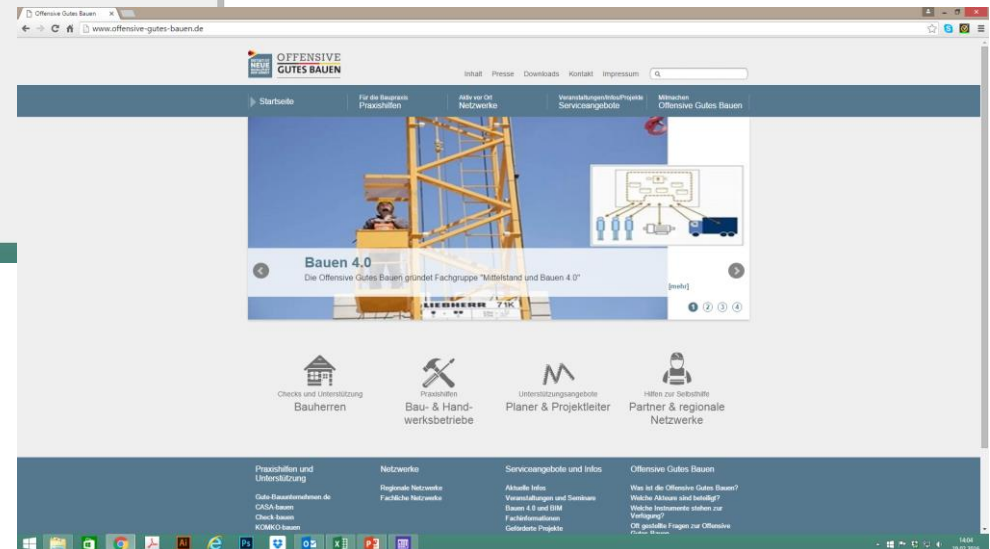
Offensive Gutes Bauen ×

www.offensive-gutes-bauen.de

INITIATIVE NEUE QUALITÄT DER ARBEIT
OFFENSIVE GUTES BAUEN

Inhalt Presse Downloads Kontakt Impressum

Startseite

Für die Baupraxis
Praxishilfen

Aktiv vor Ort
Netzwerke

Veranstaltungen/Infos/Projekte
Serviceangebote

Mitmachen
Offensive Gutes Bauen

Bauen 4.0
Die Offensive Gutes Bauen gründet Fachgruppe "Mittelstand und Bauen 4.0"

[mehr]

1 2 3 4

LIEBHERR 71K

Checks und Unterstützung
Bauherren

Praxishilfen
Bau- & Handwerksbetriebe

Unterstützungsangebote
Planer & Projektleiter

Hilfen zur Selbsthilfe
Partner & regionale Netzwerke

Praxishilfen und Unterstützung
Gute-Bauunternehmen.de
CASA-bauen
Check-bauen
KOMKO-bauen

Netzwerke
Regionale Netzwerke
Fachliche Netzwerke

Serviceangebote und Infos
Aktuelle Infos
Veranstaltungen und Seminare
Bauen 4.0 und BIM
Fachinformationen
Geförderte Projekte

Offensive Gutes Bauen
Was ist die Offensive Gutes Bauen?
Welche Akteure sind beteiligt?
Welche Instrumente stehen zur Verfügung?
Oft gestellte Fragen zur Offensive Gutes Bauen

14:04
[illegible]